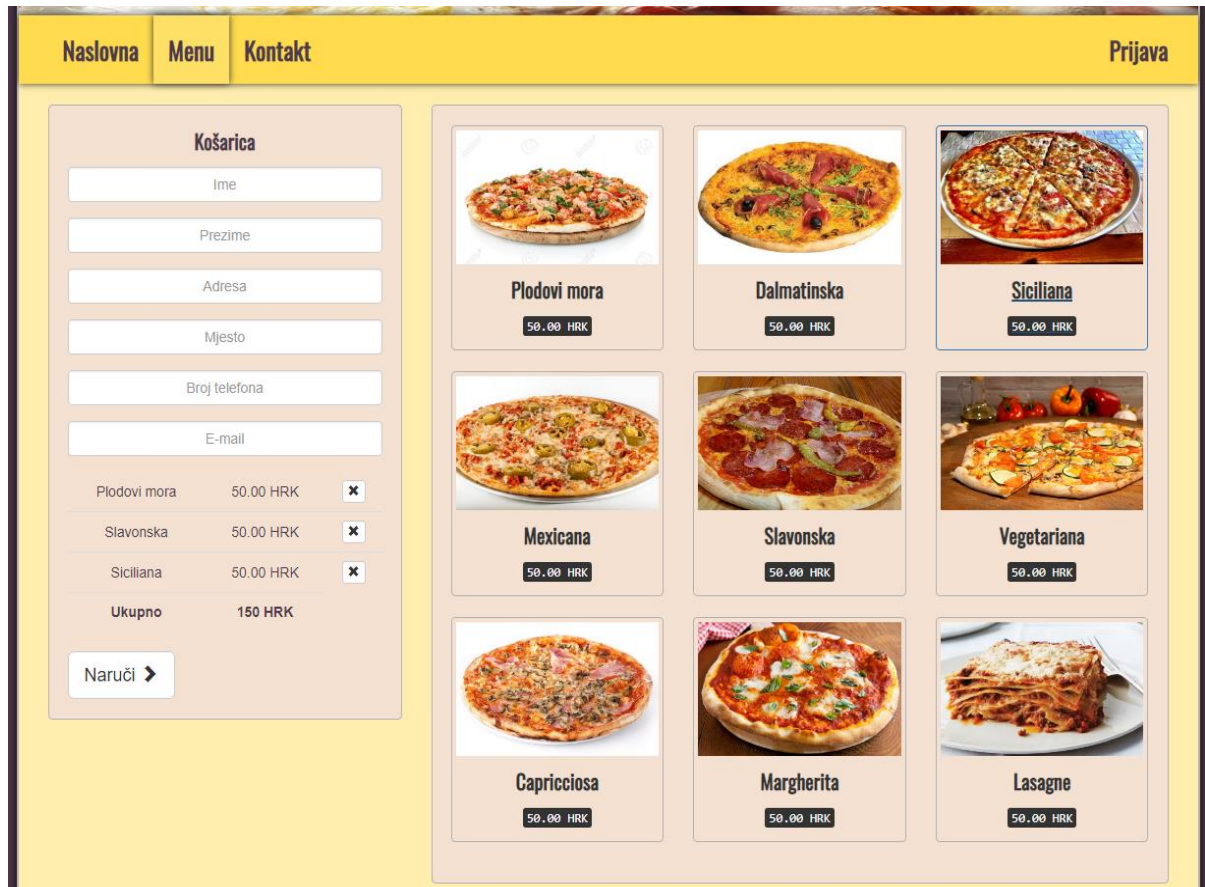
Naslovna Menu Kontakt

Prijava

Košarica

Ime

Prezime

Adresa

Mjesto

Broj telefona

E-mail

| | | |
|---|---|---|
| Plodovi mora | 50.00 HRK | ✖ |
| Slavonska | 50.00 HRK | ✖ |
| Siciliana | 50.00 HRK | ✖ |
| Ukupno | 150 HRK | |

Naruči

Plodovi mora
50.00 HRK

Dalmatinska
50.00 HRK

Siciliana
50.00 HRK

Mexicana
50.00 HRK

Slavonska
50.00 HRK

Vegetariana
50.00 HRK

Capricciosa
50.00 HRK

Margherita
50.00 HRK

Lasagne
50.00 HRK